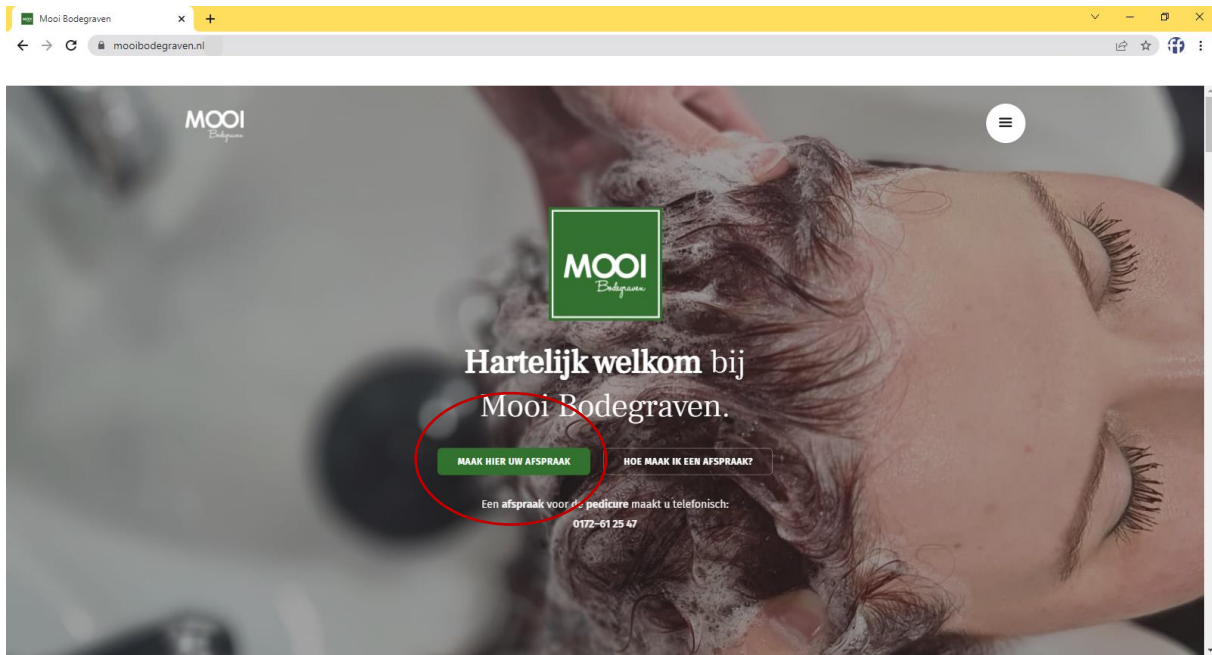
Mooi Bodegraven
mooibodegraven.nl

MOOI
Bodegraven

MOOI
Bodegraven

**Hartelijk welkom** bij
Mooi Bodegraven.

MAAK HIER UW AFSPRAAK
HOE MAAK IK EEN AFSPRAAK?

Een **afspraak** voor de **pedicure** maakt u telefonisch:
0172–61 25 47